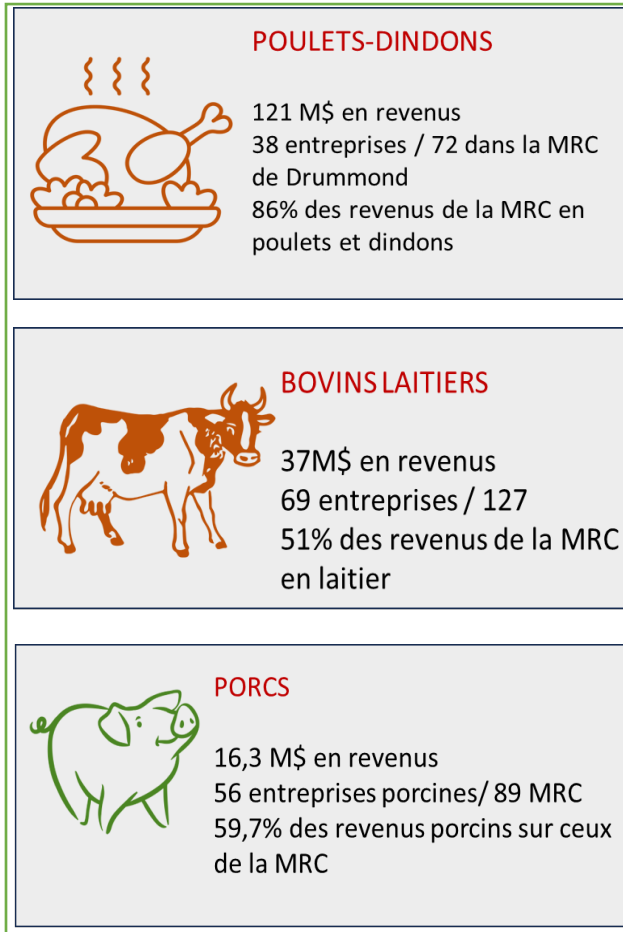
POULETS-DINDONS

121 M$ en revenus
38 entreprises / 72 dans la MRC de Drummond
86% des revenus de la MRC en poulets et dindons

BOVINS LAITIERS

37M$ en revenus
69 entreprises / 127
51% des revenus de la MRC en laitier

PORCS

16,3 M$ en revenus
56 entreprises porcines/ 89 MRC
59,7% des revenus porcins sur ceux de la MRC